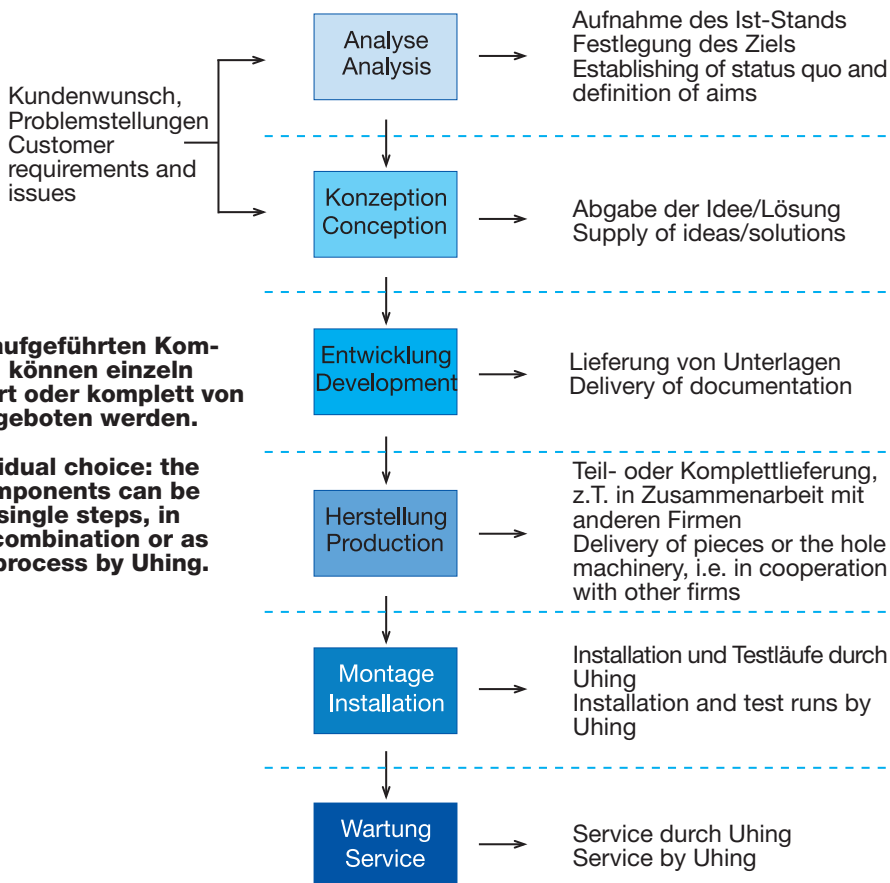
Kundenwunsch, Problemstellungen Customer requirements and issues

Analyse
Analysis

Aufnahme des Ist-Stands
Festlegung des Ziels
Establishing of status quo and definition of aims

Konzeption
Conception

Abgabe der Idee/Lösung
Supply of ideas/solutions

ufgeführten Kom- können einzeln rt oder komplett von geboten werden.

idual choice: the mponents can be single steps, in combination or as process by Uhing.

Entwicklung
Development

Lieferung von Unterlagen
Delivery of documentation

Herstellung
Production

Teil- oder Komplettlieferung, z.T. in Zusammenarbeit mit anderen Firmen
Delivery of pieces or the hole machinery, i.e. in cooperation with other firms

Montage
Installation

Installation und Testläufe durch Uhing
Installation and test runs by Uhing

Wartung
Service

Service durch Uhing
Service by Uhing